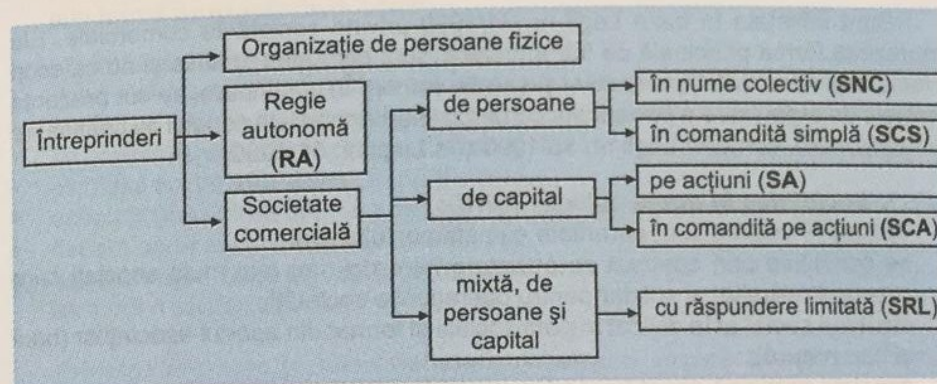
Întreprinderi

Organizație de persoane fizice

Regie autonomă (**RA**)

Societate comercială

de persoane

în nume colectiv (**SNC**)

în comandită simplă (**SCS**)

de capital

pe acțiuni (**SA**)

în comandită pe acțiuni (**SCA**)

mixtă, de persoane şi capital

cu răspundere limitată (**SRL**)